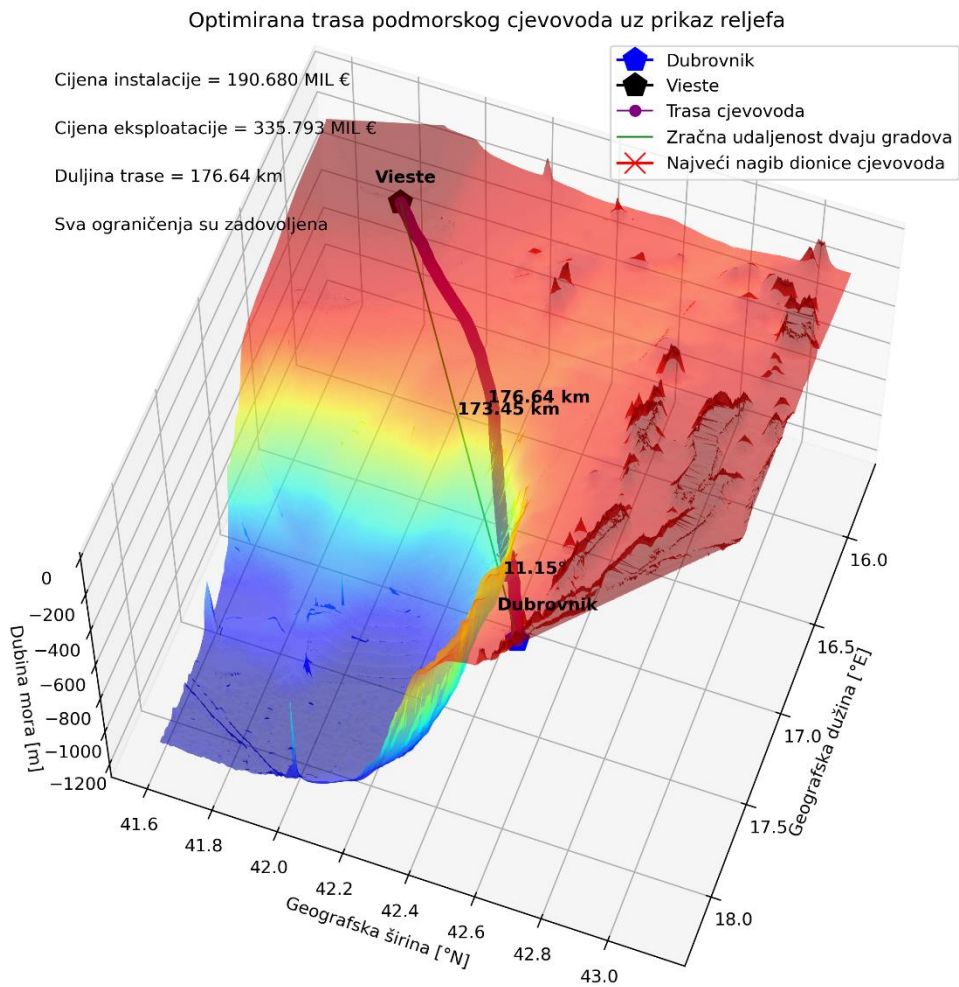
Optimirana trasa podmorskog cjevovoda uz prikaz reljefa

Cijena instalacije = 190.680 MIL €

Cijena eksploatacije = 335.793 MIL €

Duljina trase = 176.64 km

Sva ograničenja su zadovoljena

Dubrovnik
Vieste
Trasa cjevovoda
Zračna udaljenost dvaju gradova
Najveći nagib dionice cjevovoda

Vieste

176.64 km
173.45 km

11.15°

Dubrovnik

0
−200
−400
−600
−800
−1000
−1200
Dubina mora [m]

41.6
41.8
42.0
42.2
42.4
42.6
42.8
43.0
Geografska širina [°N]

16.0
16.5
17.0
17.5
18.0
Geografska dužina [°E]